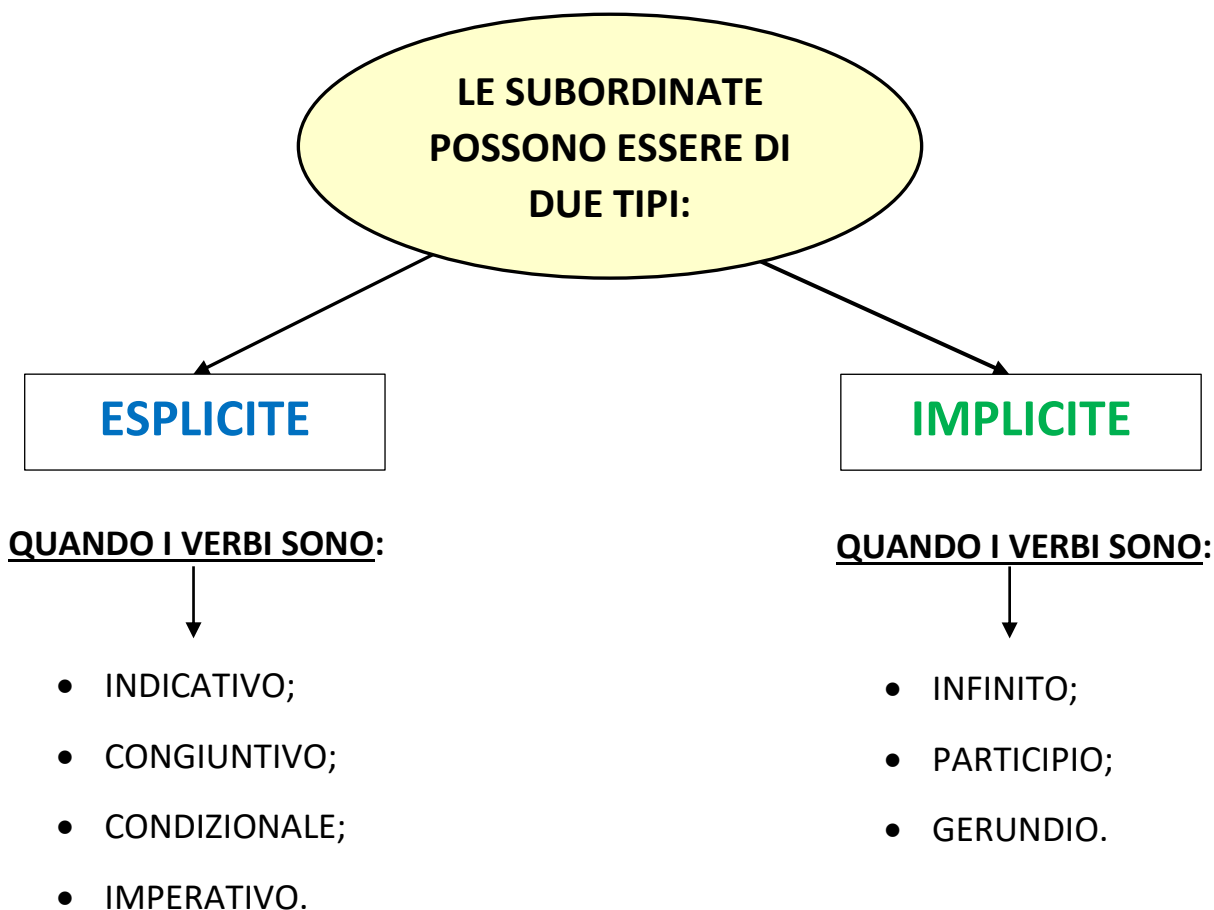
LE SUBORDINATE POSSONO ESSERE DI DUE TIPI:

ESPLICITE

QUANDO I VERBI SONO:

- INDICATIVO;
- CONGIUNTIVO;
- CONDIZIONALE;
- IMPERATIVO.

IMPLICITE

QUANDO I VERBI SONO:

- INFINITO;
- PARTICIPIO;
- GERUNDIO.